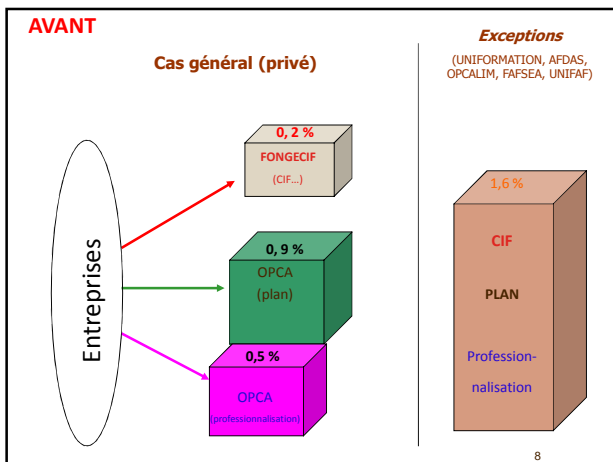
AVANT

Cas général (privé)

Exceptions

(UNIFORMATION, AFDAS, OPCALIM, FAFSEA, UNIFAF)

Entreprises

0, 2 %

FONGECIF

(CIF…)

0, 9 %

OPCA

(plan)

0,5 %

OPCA

(professionnalisation)

1,6 %

CIF

PLAN

Professionnalisation

8